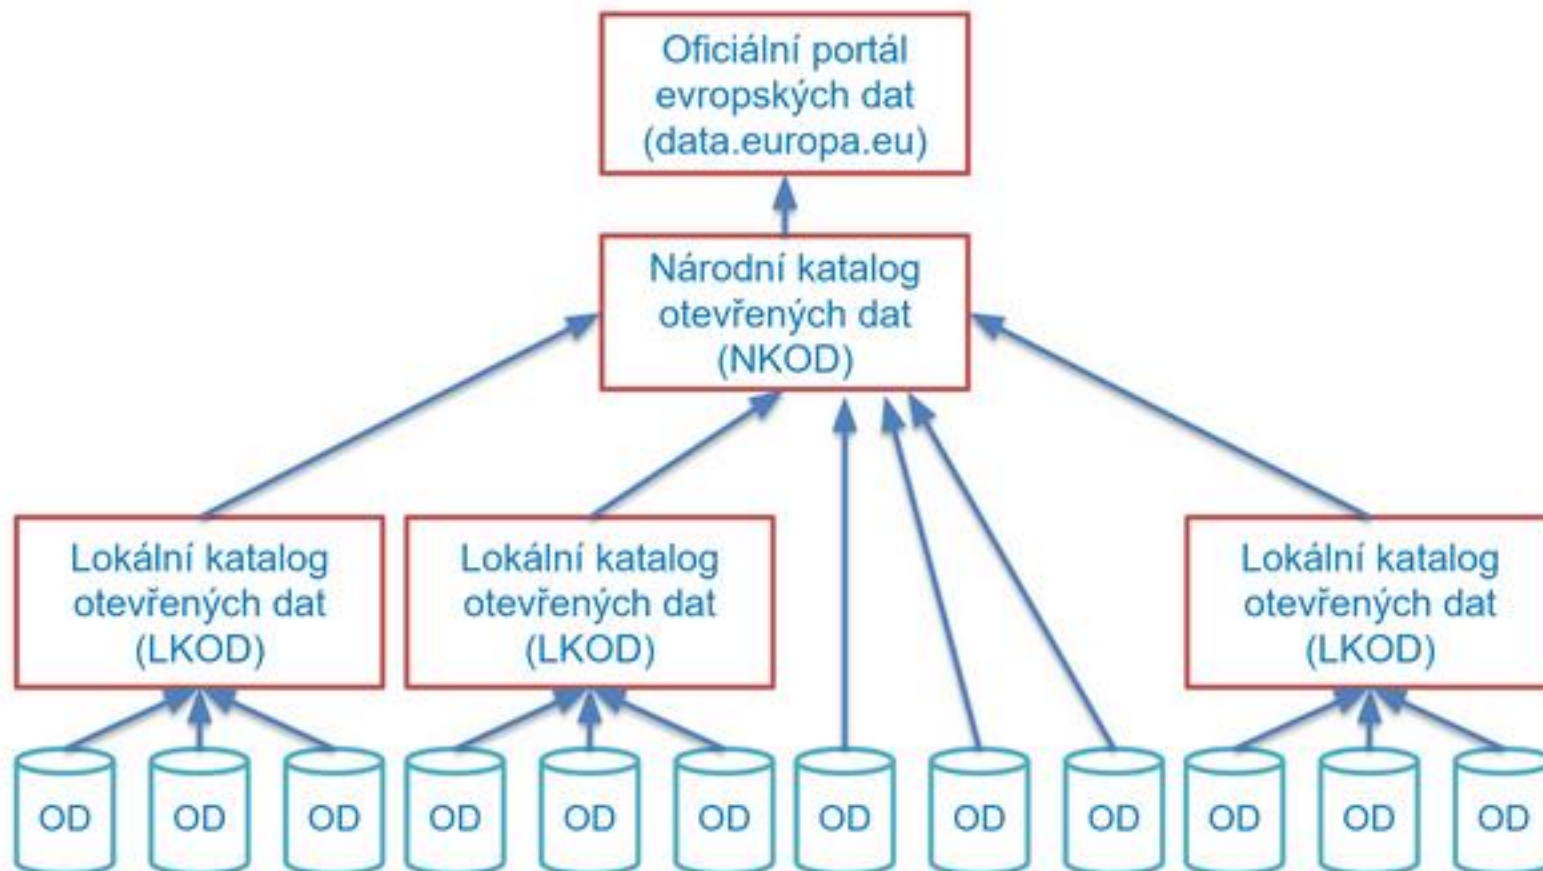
Oficiální portál evropských dat (data.europa.eu)

Národní katalog otevřených dat (NKOD)

Lokální katalog otevřených dat (LKOD)

Lokální katalog otevřených dat (LKOD)

Lokální katalog otevřených dat (LKOD)

OD OD OD OD OD OD OD OD OD OD OD OD